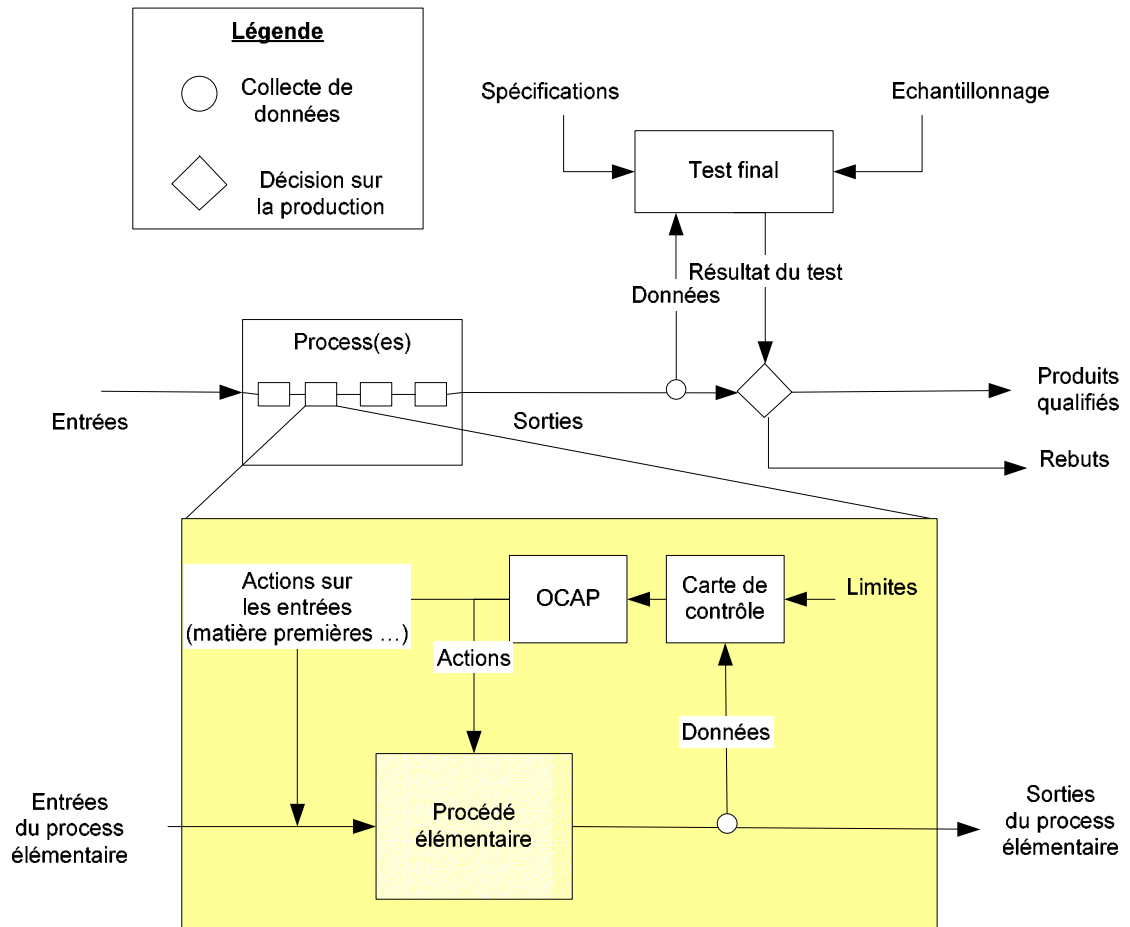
Légende

Collecte de données

Décision sur la production

Spécifications

Echantillonnage

Test final

Résultat du test

Données

Process(es)

Entrées

Sorties

Produits qualifiés

Rebuts

Actions sur les entrées (matière premières …)

OCAP

Carte de contrôle

Limites

Actions

Données

Entrées du process élémentaire

Procédé élémentaire

Sorties du process élémentaire